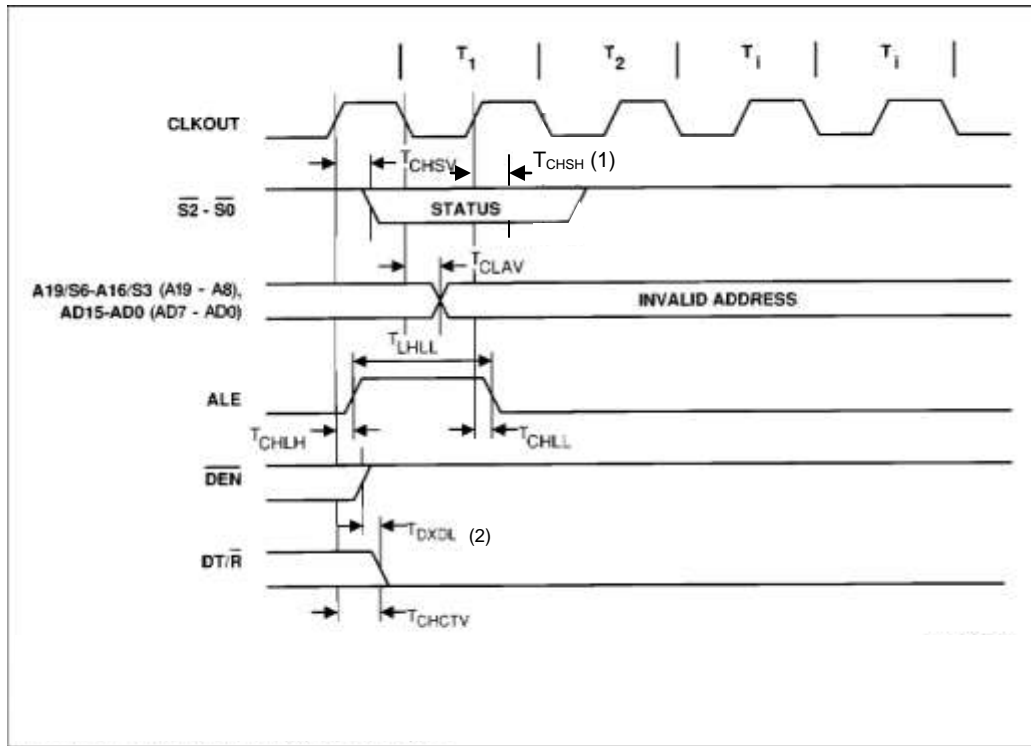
$T_1$ $T_2$ $T_i$ $T_i$

CLKOUT

$T_{CHSV}$ $T_{CHSH}$ (1)

$\overline{S2}$ - $\overline{S0}$

STATUS

$T_{CLAV}$

A19/S6-A16/S3 (A19 - A8), AD15-AD0 (AD7 - AD0)

INVALID ADDRESS

$T_{LHLL}$

ALE

$T_{CHLH}$ $T_{CHLL}$

$\overline{DEN}$

$T_{DXDL}$ (2)

DT/$\overline{R}$

$T_{CHCTV}$